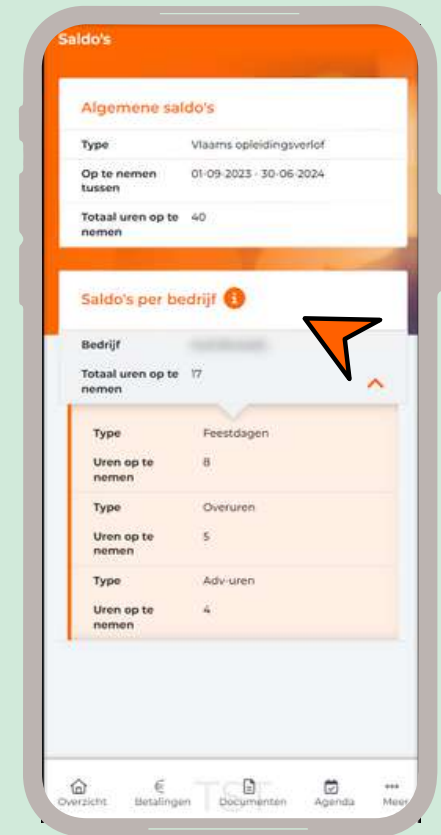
Saldo's

Algemene saldo's

| Type | Vlaams opleidingsverlof |
|---|---|
| Op te nemen tussen | 01-09-2023 - 30-06-2024 |
| Totaal uren op te nemen | 40 |

Saldo's per bedrijf

| Bedrijf | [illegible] |
|---|---|
| Totaal uren op te nemen | 17 |

| Type | Feestdagen |
|---|---|
| Uren op te nemen | 8 |
| Type | Overuren |
| Uren op te nemen | 5 |
| Type | Adv-uren |
| Uren op te nemen | 4 |

Overzicht Betalingen Documenten Agenda Meer